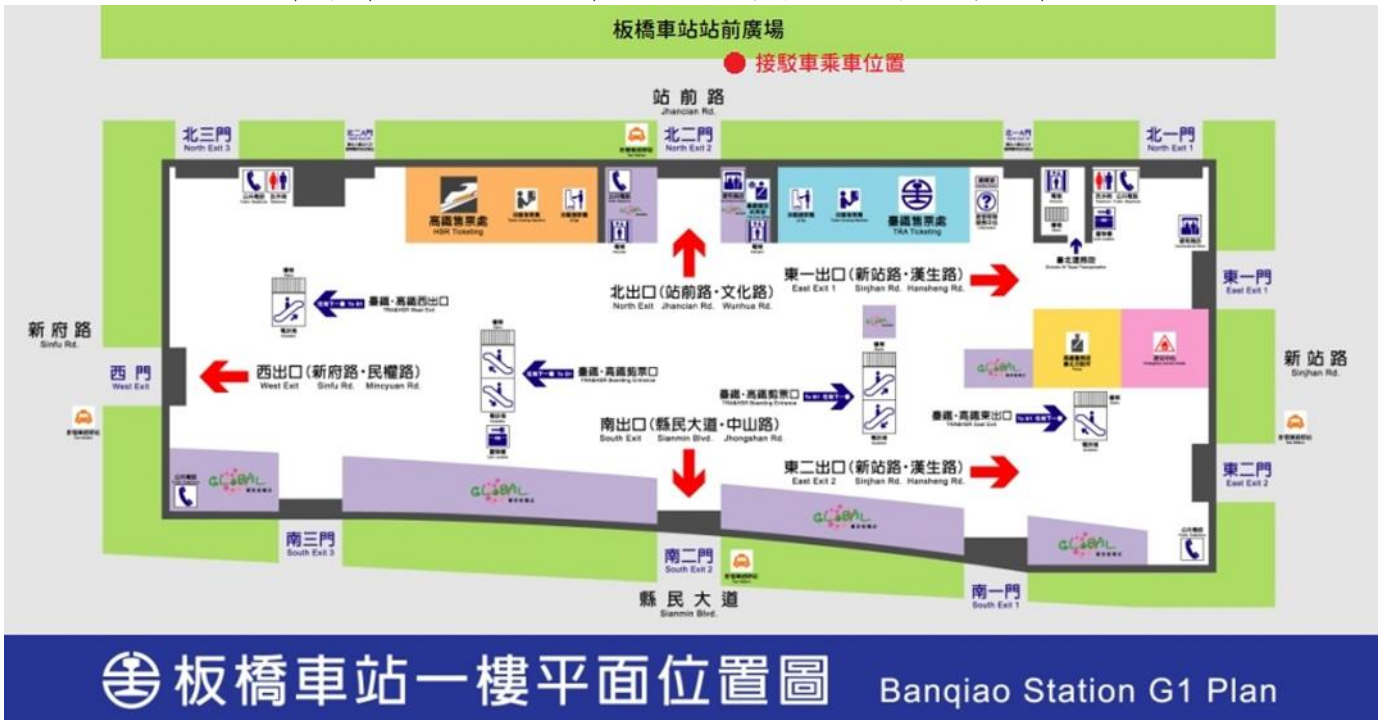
板橋車站站前廣場

接駁車乘車位置

站前路
Jhancian Rd.

北三門
North Exit 3

北二門
North Exit 2

北一門
North Exit 1

高鐵售票處
HSR Ticketing

臺鐵售票處
TRA Ticketing

臺鐵・高鐵西出口

北出口(站前路・文化路)
North Exit Jhancian Rd. Wunhua Rd.

東一出口(新站路・漢生路)
East Exit 1 Sinjhan Rd. Hansheng Rd.

東一門
East Exit 1

新府路
Sinfu Rd.

西門
West Exit

西出口(新府路・民權路)
West Exit Sinfu Rd. Mincyuan Rd.

臺鐵・高鐵剪票口

臺鐵・高鐵剪票口

南出口(縣民大道・中山路)
South Exit Sianmin Blvd. Jhongshan Rd.

臺鐵・高鐵東出口

新站路
Sinjhan Rd.

東二出口(新站路・漢生路)
East Exit 2 Sinjhan Rd. Hansheng Rd.

東二門
East Exit 2

南三門
South Exit 3

南二門
South Exit 2

縣民大道
Sianmin Blvd.

南一門
South Exit 1

板橋車站一樓平面位置圖 Banqiao Station G1 Plan